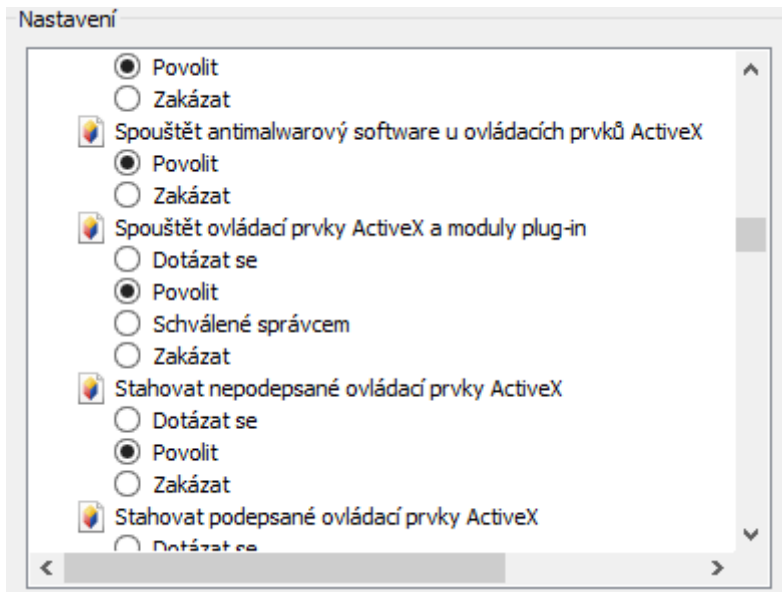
Nastavení

Povolit
Zakázat
Spouštět antimalwarový software u ovládacích prvků ActiveX
Povolit
Zakázat
Spouštět ovládací prvky ActiveX a moduly plug-in
Dotázat se
Povolit
Schválené správcem
Zakázat
Stahovat nepodepsané ovládací prvky ActiveX
Dotázat se
Povolit
Zakázat
Stahovat podepsané ovládací prvky ActiveX
Dotázat se